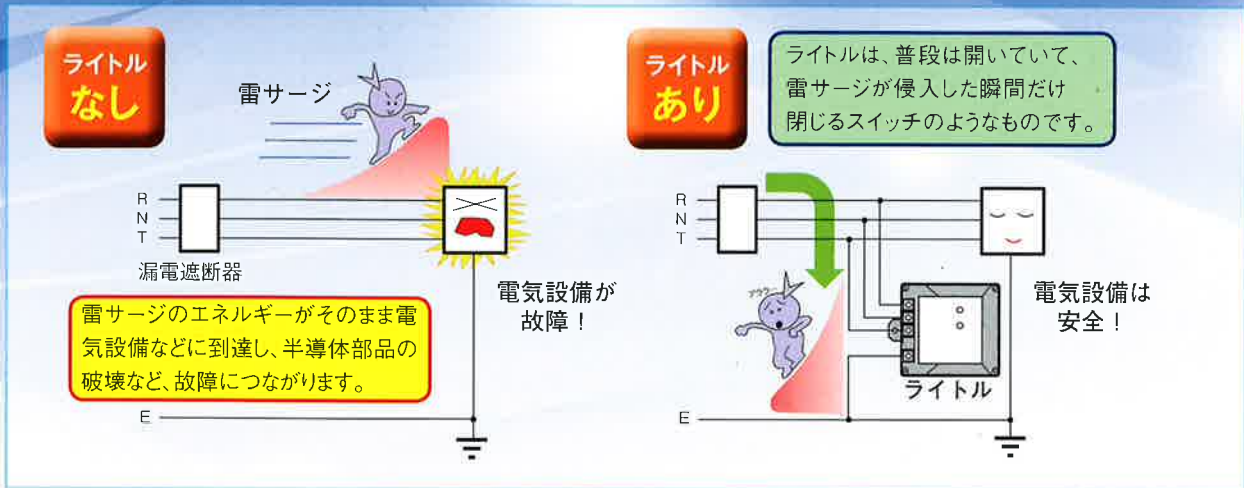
ライトル
なし

雷サージ

R
N
T

漏電遮断器

電気設備が
故障！

雷サージのエネルギーがそのまま電気設備などに到達し、半導体部品の破壊など、故障につながります。

E

ライトル
あり

ライトルは、普段は開いていて、雷サージが侵入した瞬間だけ閉じるスイッチのようなものです。

R
N
T

アウゥー

電気設備は
安全！

ライトル

E